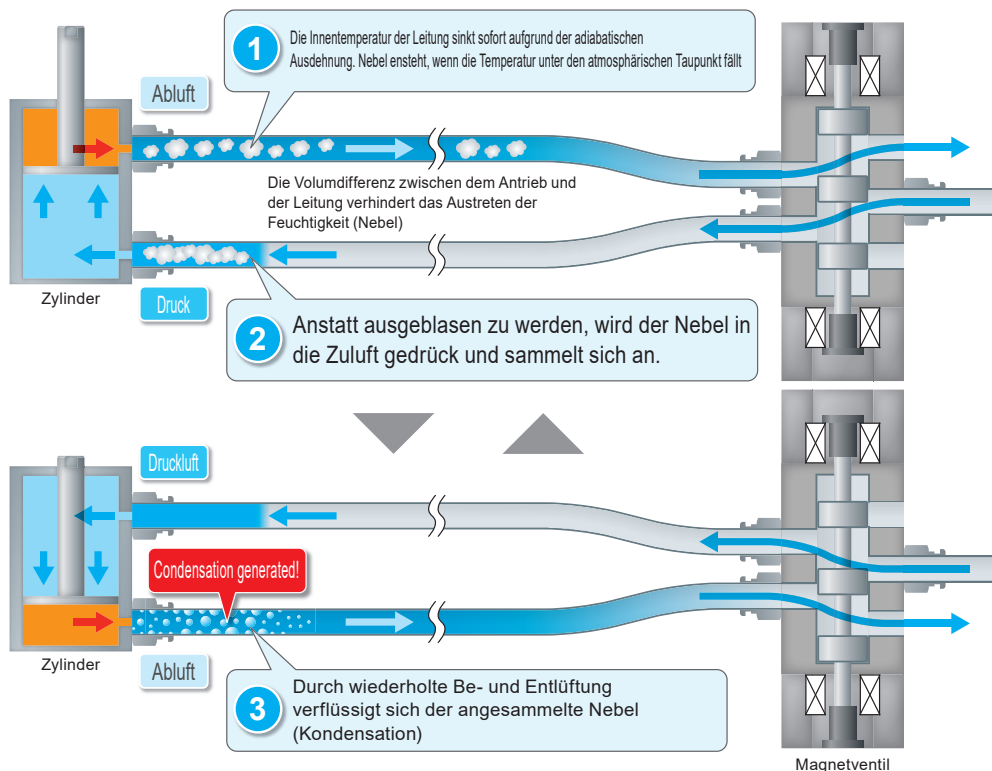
1
Die Innentemperatur der Leitung sinkt sofort aufgrund der adiabatischen Ausdehnung. Nebel ensteht, wenn die Temperatur unter den atmosphärischen Taupunkt fällt

Abluft

Die Volumdifferenz zwischen dem Antrieb und der Leitung verhindert das Austreten der Feuchtigkeit (Nebel)

Zylinder

Druck

2
Anstatt ausgeblasen zu werden, wird der Nebel in die Zuluft gedrück und sammelt sich an.

Druckluft

Condensation generated!

Zylinder

Abluft

3
Durch wiederholte Be- und Entlüftung verflüssigt sich der angesammelte Nebel (Kondensation)

Magnetventil